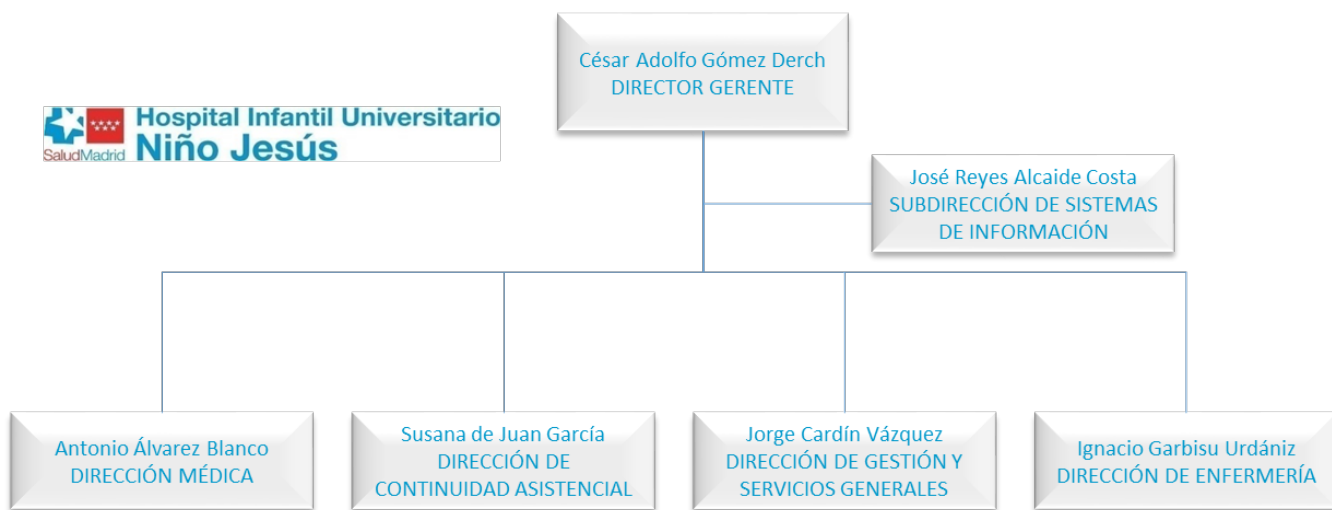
SaludMadrid Hospital Infantil Universitario Niño Jesús

César Adolfo Gómez Derch
DIRECTOR GERENTE

José Reyes Alcaide Costa
SUBDIRECCIÓN DE SISTEMAS DE INFORMACIÓN

Antonio Álvarez Blanco
DIRECCIÓN MÉDICA

Susana de Juan García
DIRECCIÓN DE CONTINUIDAD ASISTENCIAL

Jorge Cardín Vázquez
DIRECCIÓN DE GESTIÓN Y SERVICIOS GENERALES

Ignacio Garbisu Urdániz
DIRECCIÓN DE ENFERMERÍA